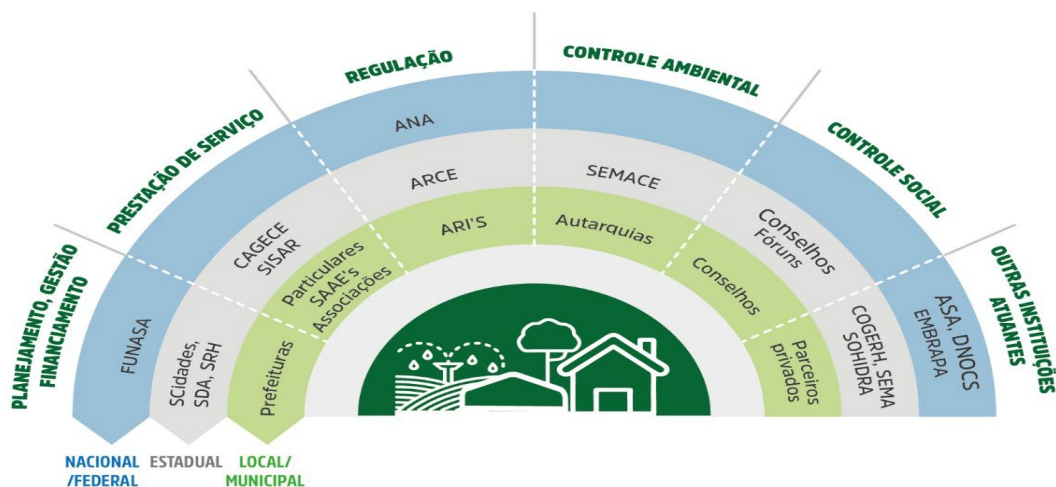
PLANEJAMENTO, GESTÃO FINANCIAMENTO

PRESTAÇÃO DE SERVIÇO

REGULAÇÃO

CONTROLE AMBIENTAL

CONTROLE SOCIAL

OUTRAS INSTITUIÇÕES ATUANTES

FUNASA

SCidades, SDA, SRH

Prefeituras

CAGECE SISAR

Particulares SAAE's Associações

ANA

ARCE

ARI'S

SEMACE

Autarquias

Conselhos Fóruns

Conselhos

Parceiros privados

COGERH, SEMA SOHIDRA

ASA, DNOCS EMBRAPA

NACIONAL /FEDERAL

ESTADUAL

LOCAL/ MUNICIPAL